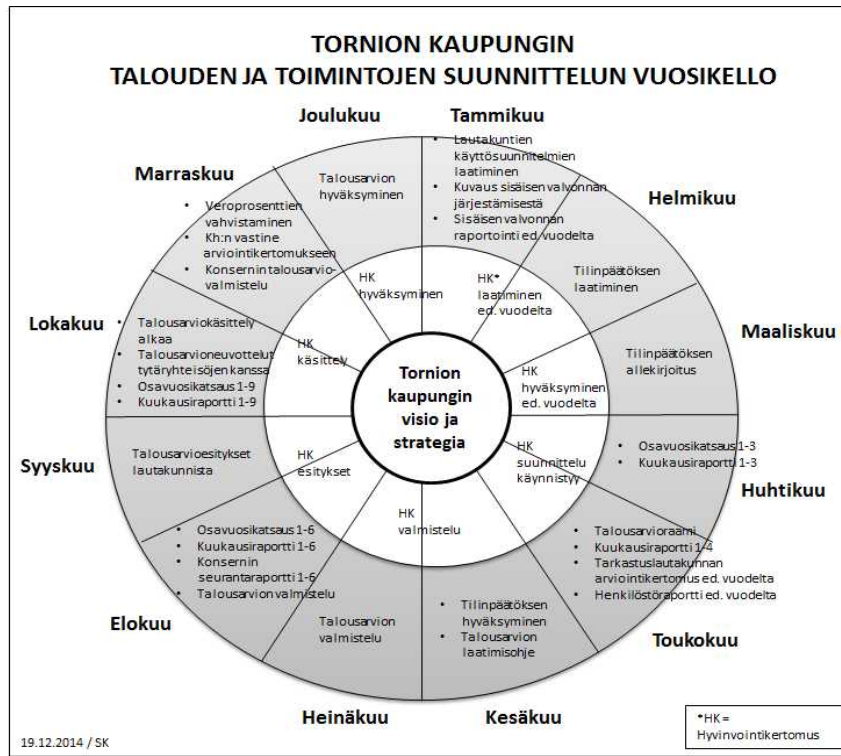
TORNION KAUPUNGIN
TALOUDEN JA TOIMINTOJEN SUUNNITTELUN VUOSIKELLO

Tammikuu
• Lautakuntien käyttösuunnitelmien laatiminen
• Kuvaus sisäisen valvonnan järjestämisestä
• Sisäisen valvonnan raportointi ed. vuodelta

Helmikuu
Tilinpäätöksen laatiminen

Maaliskuu
Tilinpäätöksen allekirjoitus

Huhtikuu
• Osavuosikatsaus 1-3
• Kuukausiraportti 1-3

Toukokuu
• Talousarvioraami
• Kuukausiraportti 1-4
• Tarkastuslautakunnan arviointikertomus ed. vuodelta
• Henkilöstöraportti ed. vuodelta

Kesäkuu
• Tilinpäätöksen hyväksyminen
• Talousarvion laatimisohje

Heinäkuu
Talousarvion valmistelu

Elokuu
• Osavuosikatsaus 1-6
• Kuukausiraportti 1-6
• Konsernin seurantaraportti 1-6
• Talousarvion valmistelu

Syyskuu
Talousarvioesitykset lautakunnista

Lokakuu
• Talousarviokäsittely alkaa
• Talousarvioneuvottelut tytäryhteisöjen kanssa
• Osavuosikatsaus 1-9
• Kuukausiraportti 1-9

Marraskuu
• Veroprosenttien vahvistaminen
• Kh:n vastine arviointikertomukseen
• Konsernin talousarvio-valmistelu

Joulukuu
Talousarvion hyväksyminen

HK hyväksyminen
HK* laatiminen ed. vuodelta
HK hyväksyminen ed. vuodelta
HK suunnittelu käynnistyy
HK valmistelu
HK esitykset
HK käsittely

Tornion kaupungin visio ja strategia

19.12.2014 / SK

*HK = Hyvinvointikertomus